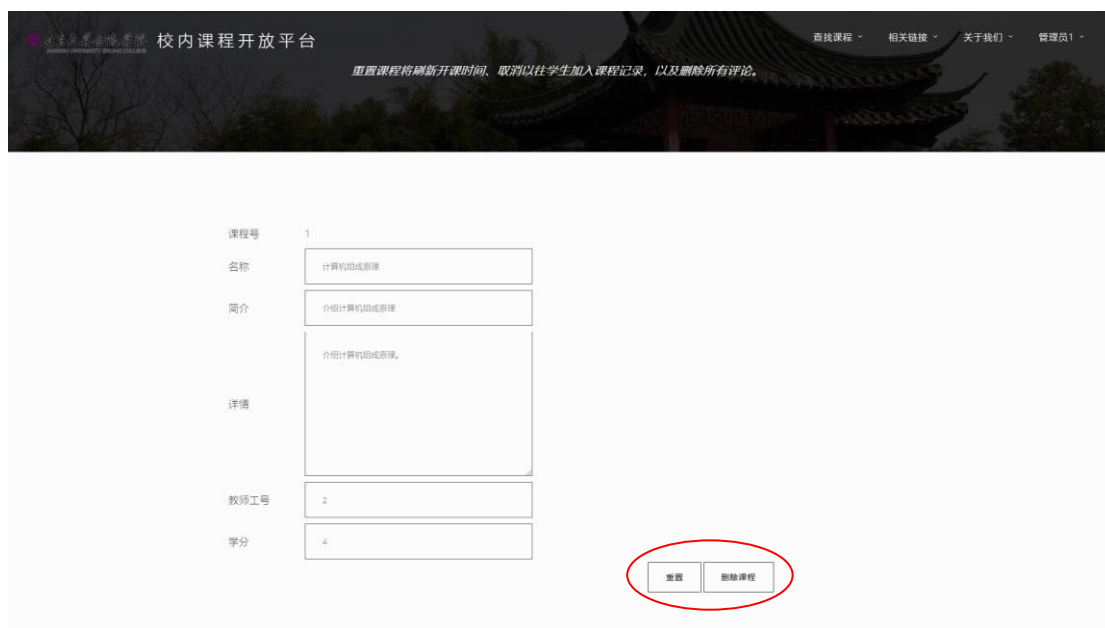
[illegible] 校内课程开放平台

查找课程 ˅ 相关链接 ˅ 关于我们 ˅ 管理员1 ˅

重置课程将刷新开课时间、取消以往学生加入课程记录，以及删除所有评论。

课程号 1

名称 计算机组成原理

简介 介绍计算机组成原理

详情 介绍计算机组成原理。

教师工号 2

学分 4

重置 删除课程